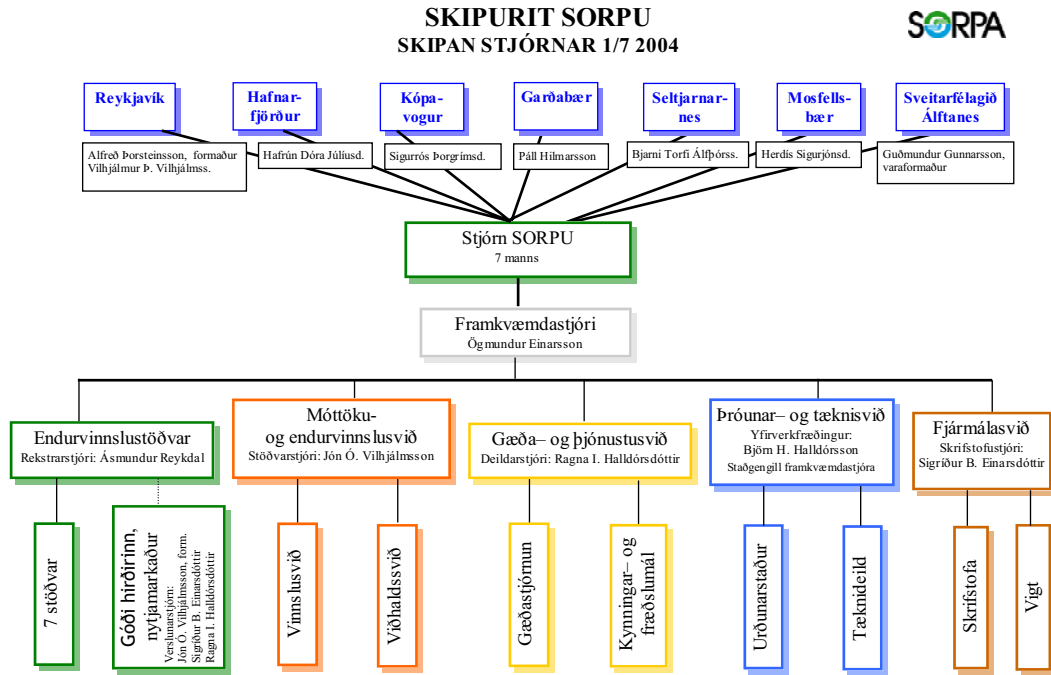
SKIPURIT SORPU
SKIPAN STJÓRNAR 1/7 2004

SORPA

Reykjavík

Hafnarfjörður

Kópavogur

Garðabær

Seltjarnarnes

Mosfellsbær

Sveitarfélagið Álftanes

Alfreð Þorsteinsson, formaður
Vilhjálmur Þ. Vilhjálmss.

Hafrún Dóra Júlíusd.

Sigurrós Þorgrímsd.

Páll Hilmarsson

Bjarni Torfi Álfþórss.

Herdís Sigurjónsd.

Guðmundur Gunnarsson, varaformaður

Stjórn SORPU
7 manns

Framkvæmdastjóri
Ögmundur Einarsson

Endurvinnslustöðvar
Rekstrarstjóri: Ásmundur Reykdal

Móttöku- og endurvinnslusvið
Stöðvarstjóri: Jón Ó. Vilhjálmsson

Gæða– og þjónustusvið
Deildarstjóri: Ragna I. Halldórsdóttir

Þróunar– og tæknisvið
Yfirverkfræðingur:
Björn H. Halldórsson
Staðgengill framkvæmdastjóra

Fjármálasvið
Skrifstofustjóri:
Sigríður B. Einarsdóttir

7 stöðvar

Góði hirðirinn, nytjamarkaður
Verslunarstjóri:
Jón Ó. Vilhjálmsson, form.
Sigríður B. Einarsdóttir
Ragna I. Halldórsdóttir

Vinnslusvið

Viðhaldssvið

Gæðastjórnun

Kynningar– og fræðslumál

Urðunarstaður

Tæknideild

Skrifstofa

Vigt